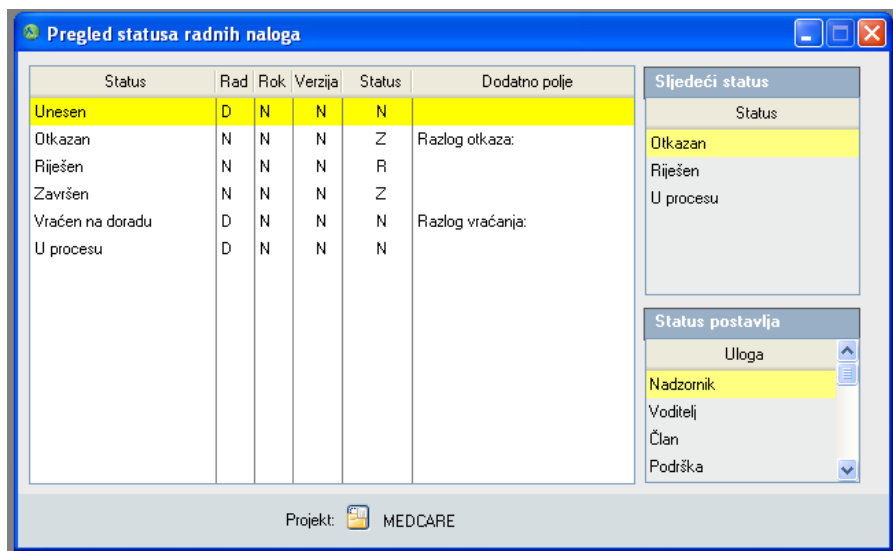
Pregled statusa radnih naloga

| Status | Rad | Rok | Verzija | Status | Dodatno polje |
|---|---|---|---|---|---|
| Unesen | D | N | N | N | |
| Otkazan | N | N | N | Z | Razlog otkaza: |
| Riješen | N | N | N | R | |
| Završen | N | N | N | Z | |
| Vraćen na doradu | D | N | N | N | Razlog vraćanja: |
| U procesu | D | N | N | N | |

Sljedeći status

| Status |
|---|
| Otkazan |
| Riješen |
| U procesu |

Status postavlja

| Uloga |
|---|
| Nadzornik |
| Voditelj |
| Član |
| Podrška |

Projekt: MEDCARE